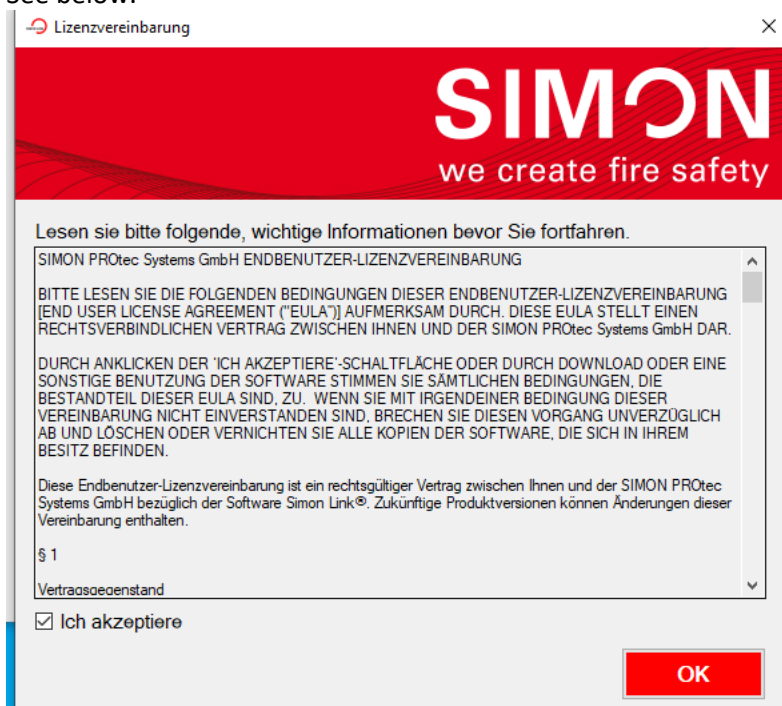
See below:

Lizenzvereinbarung

SIMON
we create fire safety

Lesen sie bitte folgende, wichtige Informationen bevor Sie fortfahren.

SIMON PROtec Systems GmbH ENDBENUTZER-LIZENZVEREINBARUNG

BITTE LESEN SIE DIE FOLGENDEN BEDINGUNGEN DIESER ENDBENUTZER-LIZENZVEREINBARUNG [END USER LICENSE AGREEMENT ("EULA")] AUFMERKSAM DURCH. DIESE EULA STELLT EINEN RECHTSVERBINDLICHEN VERTRAG ZWISCHEN IHNEN UND DER SIMON PROtec Systems GmbH DAR.

DURCH ANKLICKEN DER 'ICH AKZEPTIERE'-SCHALTFLÄCHE ODER DURCH DOWNLOAD ODER EINE SONSTIGE BENUTZUNG DER SOFTWARE STIMMEN SIE SÄMTLICHEN BEDINGUNGEN, DIE BESTANDTEIL DIESER EULA SIND, ZU. WENN SIE MIT IRGENDEINER BEDINGUNG DIESER VEREINBARUNG NICHT EINVERSTANDEN SIND, BRECHEN SIE DIESEN VORGANG UNVERZÜGLICH AB UND LÖSCHEN ODER VERNICHTEN SIE ALLE KOPIEN DER SOFTWARE, DIE SICH IN IHREM BESITZ BEFINDEN.

Diese Endbenutzer-Lizenzvereinbarung ist ein rechtsgültiger Vertrag zwischen Ihnen und der SIMON PROtec Systems GmbH bezüglich der Software Simon Link®. Zukünftige Produktversionen können Änderungen dieser Vereinbarung enthalten.

§ 1

Vertragsgegenstand

Ich akzeptiere

OK